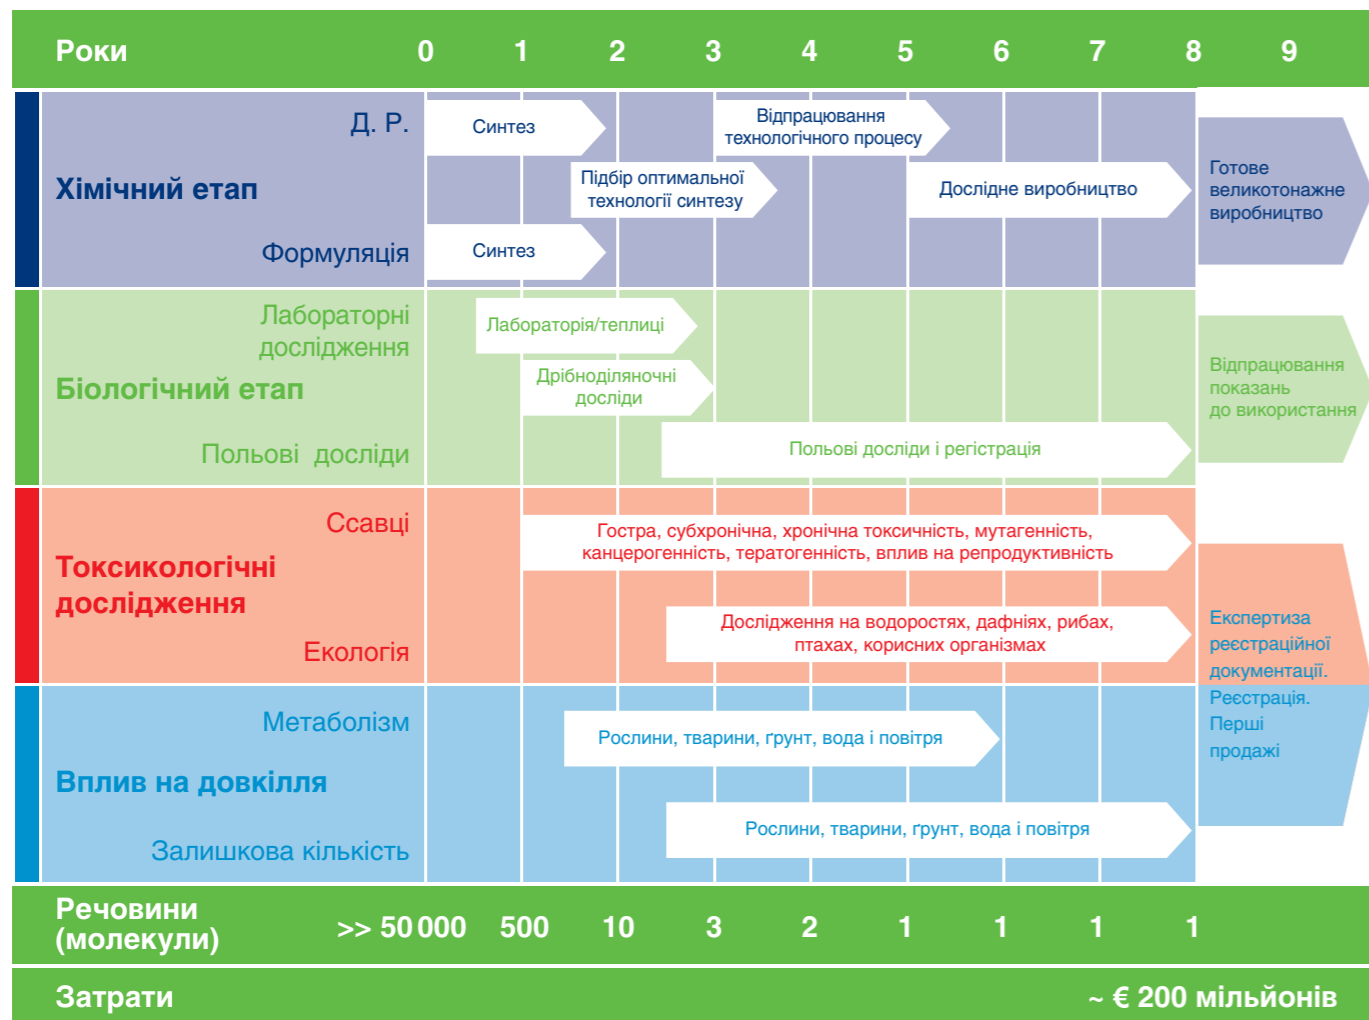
Роки 0 1 2 3 4 5 6 7 8 9

Д. Р.
Хімічний етап
Формуляція

Синтез
Відпрацювання технологічного процесу
Підбір оптимальної технології синтезу
Дослідне виробництво
Синтез
Готове великотонажне виробництво

Лабораторні дослідження
Біологічний етап
Польові досліди

Лабораторія/теплиці
Дрібноділяночні досліди
Польові досліди і реєстрація
Відпрацювання показань до використання

Ссавці
Токсикологічні дослідження
Екологія

Гостра, субхронічна, хронічна токсичність, мутагенність, канцерогенність, тератогенність, вплив на репродуктивність
Дослідження на водоростях, дафніях, рибах, птахах, корисних організмах
Експертиза реєстраційної документації. Реєстрація. Перші продажі

Метаболізм
Вплив на довкілля
Залишкова кількість

Рослини, тварини, ґрунт, вода і повітря
Рослини, тварини, ґрунт, вода і повітря

Речовини (молекули) >> 50 000 500 10 3 2 1 1 1 1

Затрати ~ € 200 мільйонів